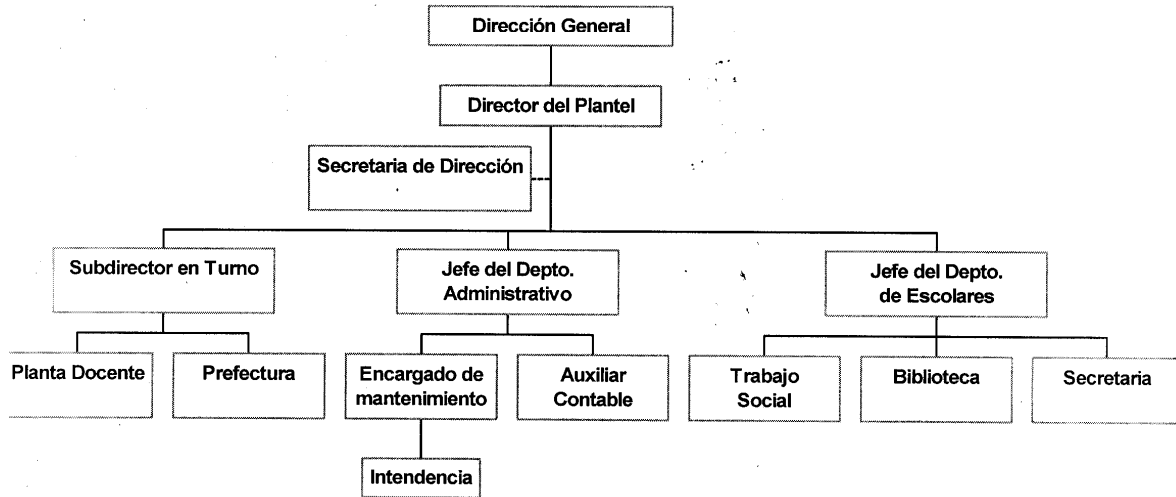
Dirección General

Director del Plantel

Secretaria de Dirección

Subdirector en Turno

Jefe del Depto. Administrativo

Jefe del Depto. de Escolares

Planta Docente

Prefectura

Encargado de mantenimiento

Auxiliar Contable

Trabajo Social

Biblioteca

Secretaria

Intendencia